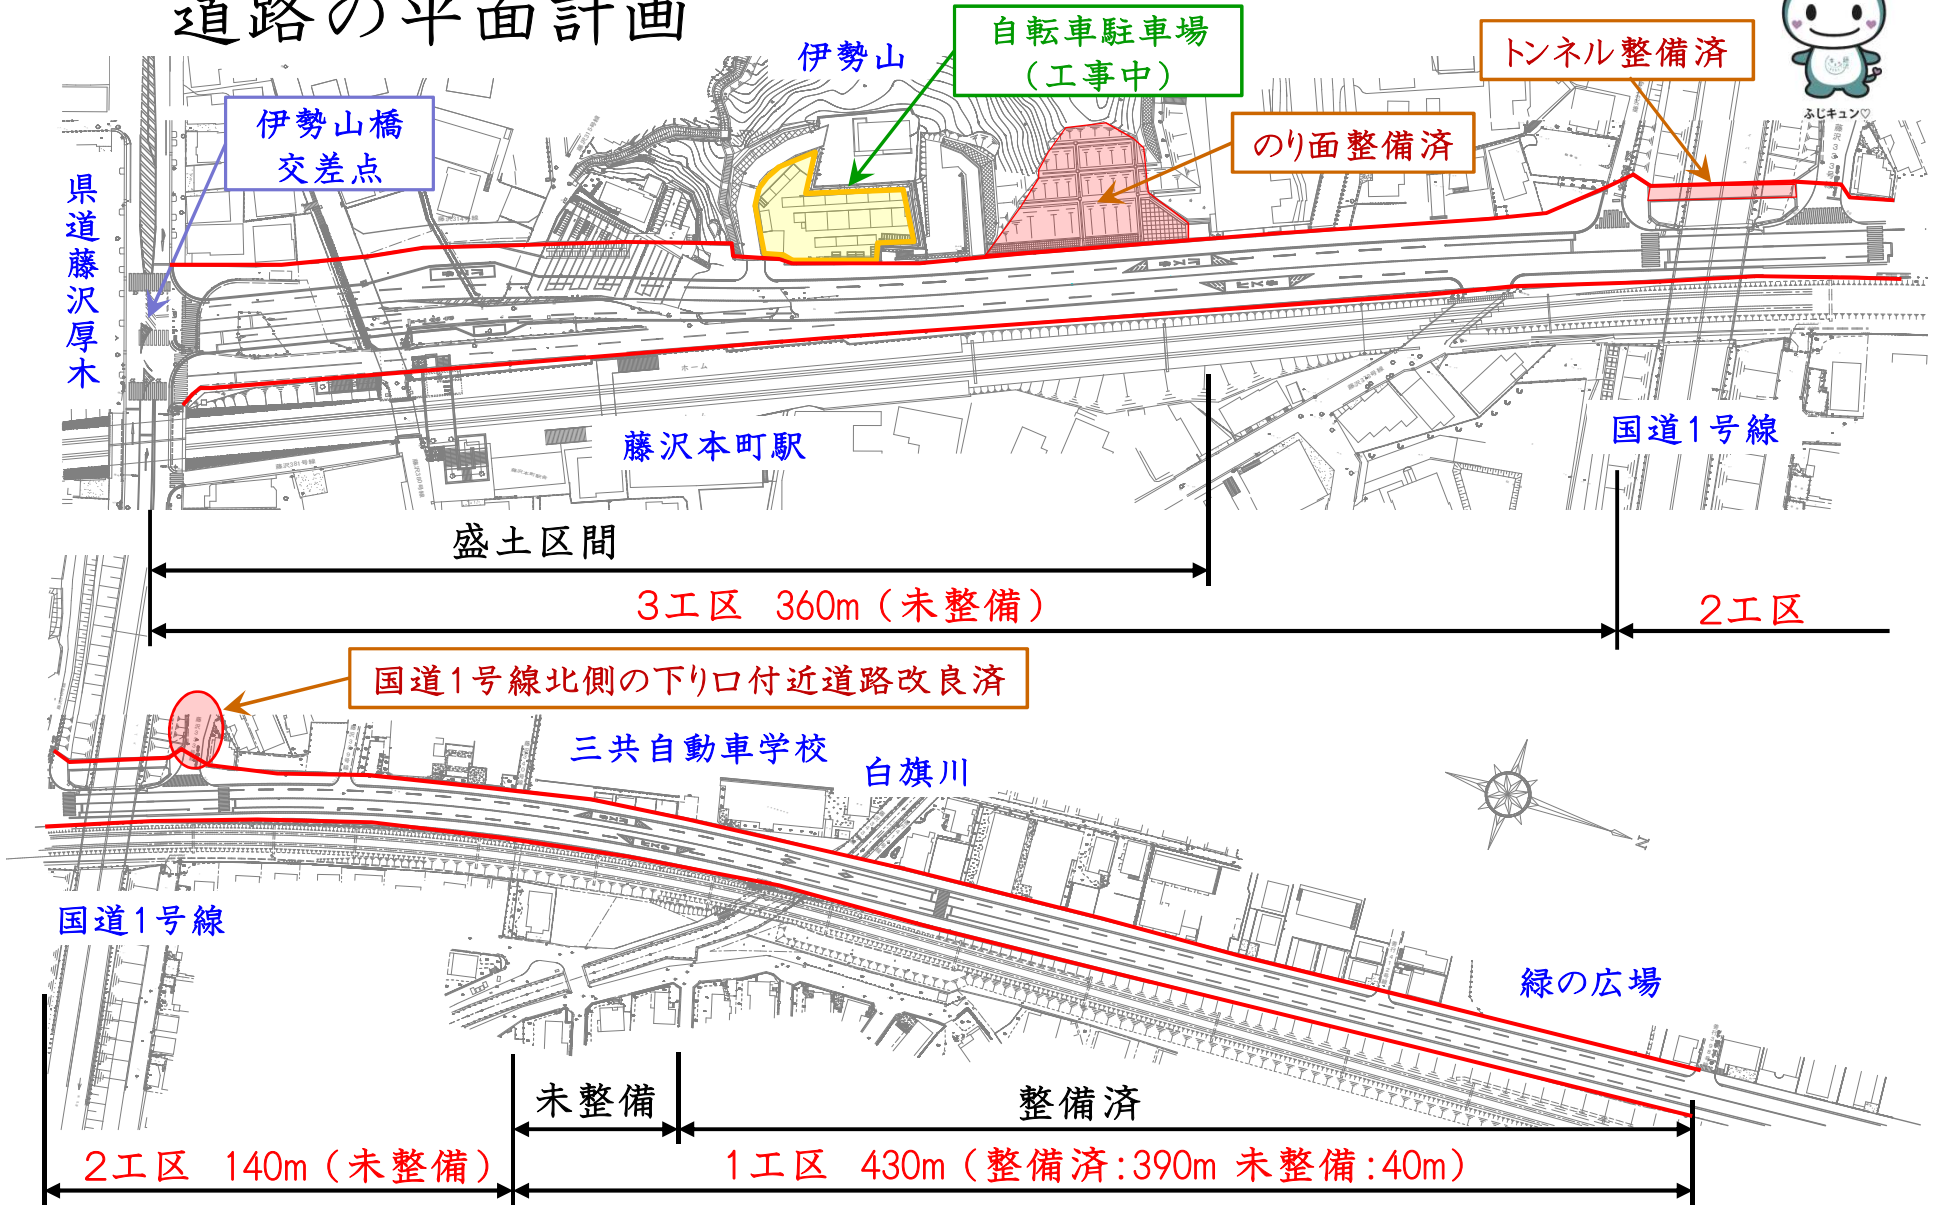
道路の平面計画

伊勢山

自転車駐車場
（工事中）

トンネル整備済

ふじキュン♡

伊勢山橋
交差点

のり面整備済

県道藤沢厚木

藤沢本町駅

国道1号線

盛土区間

3工区　360m（未整備）

2工区

国道1号線北側の下り口付近道路改良済

三共自動車学校

白旗川

国道1号線

緑の広場

未整備

整備済

2工区　140m（未整備）

1工区　430m（整備済:390m 未整備:40m）